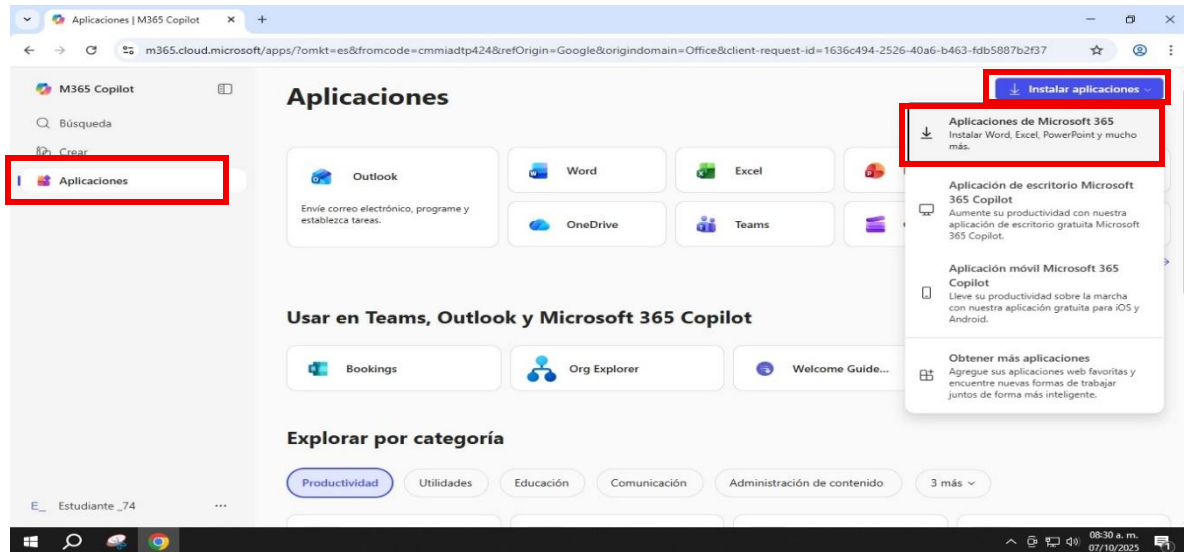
Aplicaciones | M365 Copilot ×
+
m365.cloud.microsoft/apps/?omkt=es&fromcode=cmmiadtp424&refOrigin=Google&origindomain=Office&client-request-id=1636c494-2526-40a6-b463-fdb5887b2f37

M365 Copilot
Búsqueda
Crear
Aplicaciones

Aplicaciones

Instalar aplicaciones

Outlook
Envíe correo electrónico, programe y establezca tareas.
Word
Excel
OneDrive
Teams

Aplicaciones de Microsoft 365
Instalar Word, Excel, PowerPoint y mucho más.

Aplicación de escritorio Microsoft 365 Copilot
Aumente su productividad con nuestra aplicación de escritorio gratuita Microsoft 365 Copilot.

Aplicación móvil Microsoft 365 Copilot
Lleve su productividad sobre la marcha con nuestra aplicación gratuita para iOS y Android.

Obtener más aplicaciones
Agregue sus aplicaciones web favoritas y encuentre nuevas formas de trabajar juntos de forma más inteligente.

Usar en Teams, Outlook y Microsoft 365 Copilot
Bookings
Org Explorer
Welcome Guide...

Explorar por categoría
Productividad
Utilidades
Educación
Comunicación
Administración de contenido
3 más

E_ Estudiante _74 ...

08:30 a. m.
07/10/2025